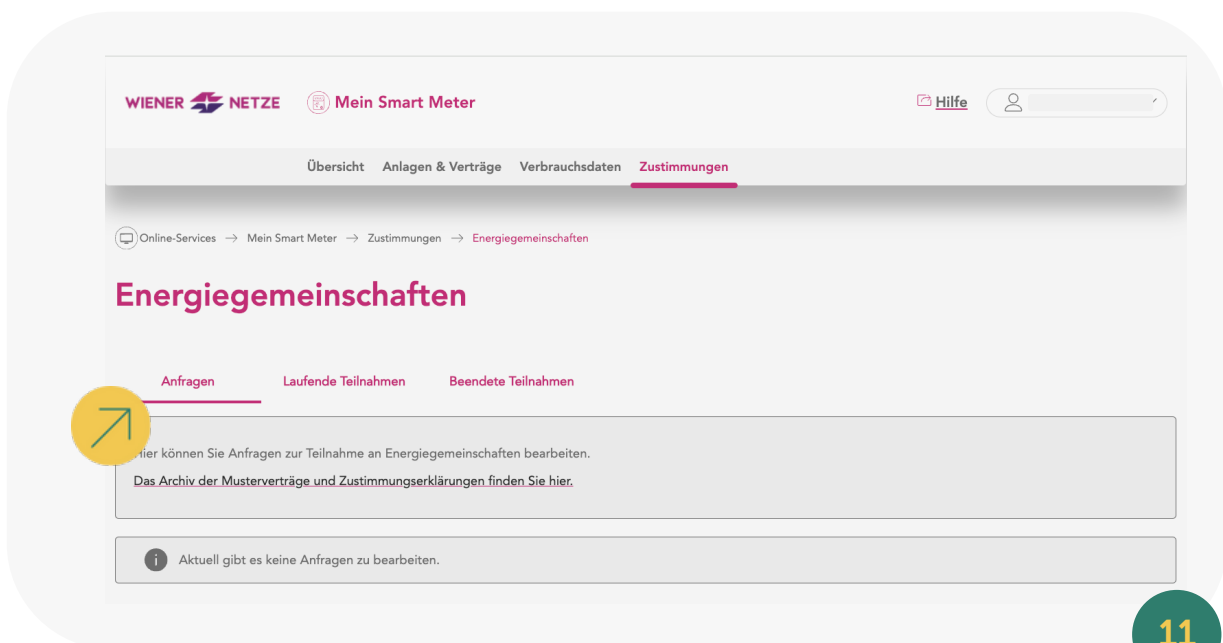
WIENER NETZE

Mein Smart Meter

Hilfe

Übersicht Anlagen & Verträge Verbrauchsdaten Zustimmungen

Online-Services → Mein Smart Meter → Zustimmungen → Energiegemeinschaften

Energiegemeinschaften

Anfragen Laufende Teilnahmen Beendete Teilnahmen

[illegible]ier können Sie Anfragen zur Teilnahme an Energiegemeinschaften bearbeiten.

Das Archiv der Musterverträge und Zustimmungserklärungen finden Sie hier.

Aktuell gibt es keine Anfragen zu bearbeiten.

11